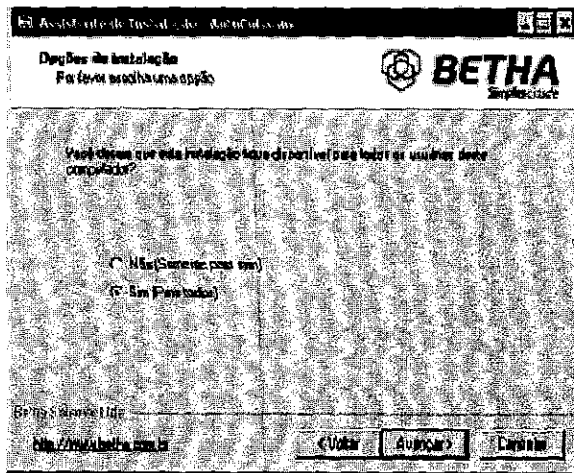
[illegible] Assistente de Instalação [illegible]

Opções de instalação
Por favor escolha uma opção

BETHA
Simplicidade

Você deseja que esta instalação fique disponível para todos os usuários deste computador?

Não (Somente para mim)
Sim (Para todos)

Betha Sistemas Ltda

http://www.betha.com.br

< Voltar
Avançar >
Cancelar